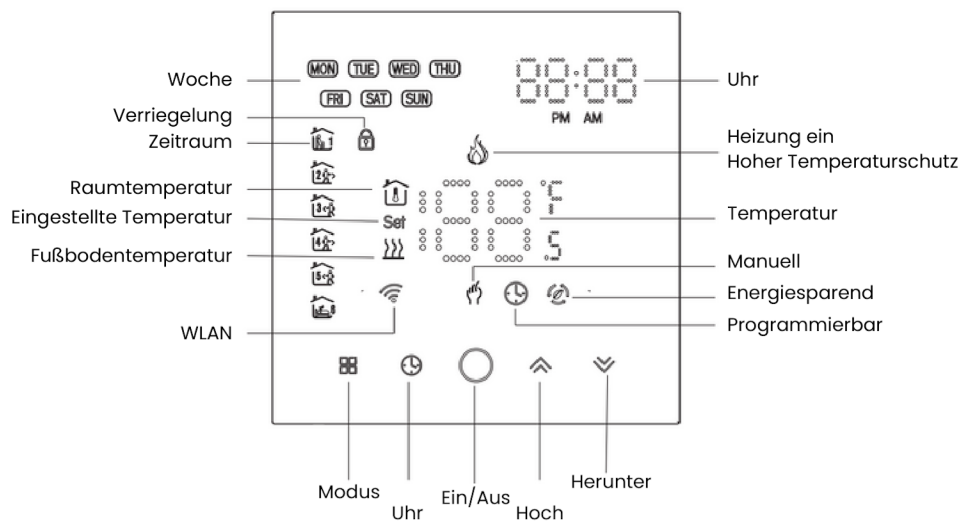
Woche
MON TUE WED THU
FRI SAT SUN
Uhr
PM AM
Verriegelung
Zeitraum
Heizung ein
Hoher Temperaturschutz
Raumtemperatur
Eingestellte Temperatur
Set
°C
°F
Temperatur
Fußbodentemperatur
Manuell
Energiesparend
Programmierbar
WLAN
Modus
Uhr
Ein/Aus
Hoch
Herunter